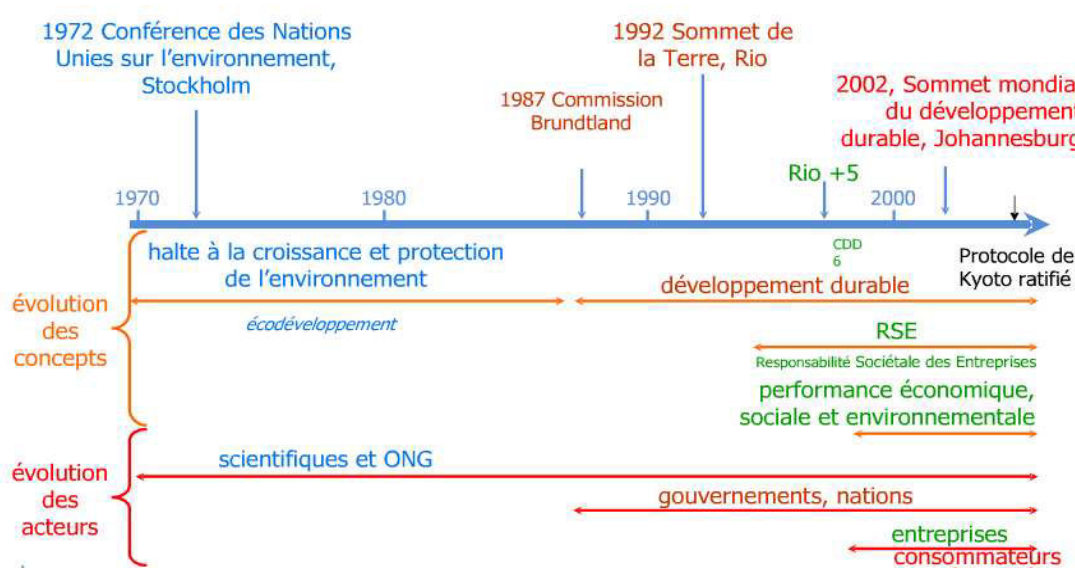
1972 Conférence des Nations Unies sur l'environnement, Stockholm

1992 Sommet de la Terre, Rio

1987 Commission Brundtland

2002, Sommet mondia du développement durable, Johannesburg

Rio +5

1970

1980

1990

2000

CDD 6

Protocole de Kyoto ratifié

halte à la croissance et protection de l'environnement

écodéveloppement

développement durable

évolution des concepts

RSE

Responsabilité Sociétale des Entreprises

performance économique, sociale et environnementale

évolution des acteurs

scientifiques et ONG

gouvernements, nations

entreprises consommateurs